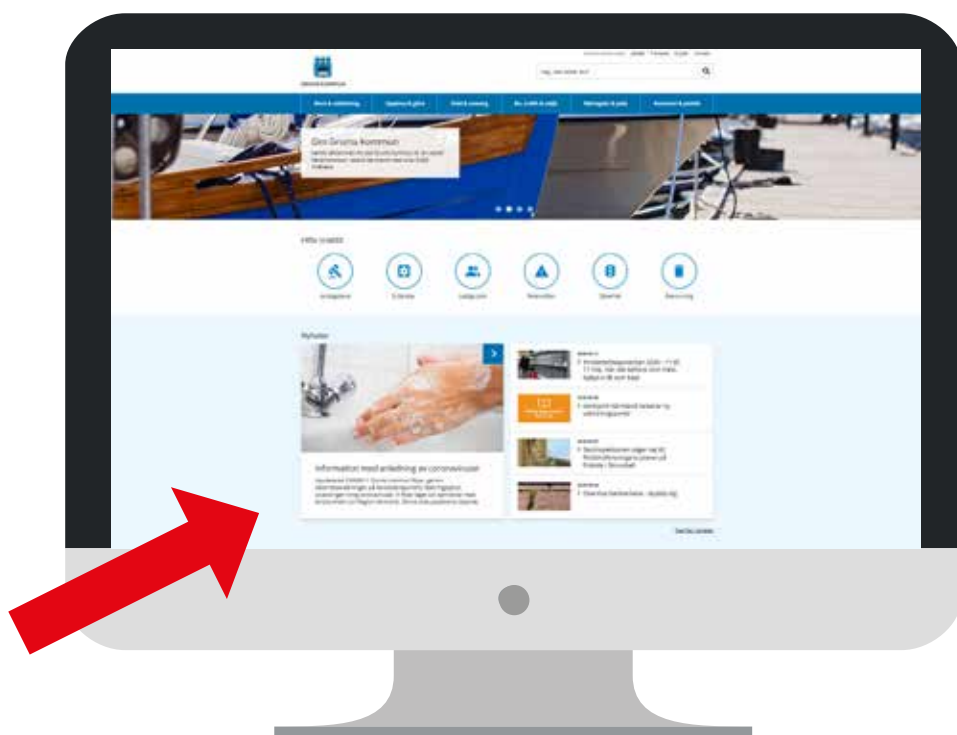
Östra Göinge Kommun

Sök

Barn & utbildning | Uppleva & göra | Bo & leva | Nyheter & jobb | Kommun & politik

Din Grums kommun

Hitta snabbt

Nyheter

Information med anledning av coronaviruset

Se alla nyheter